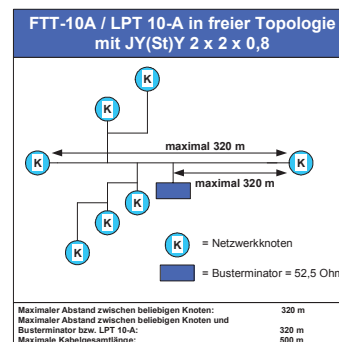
FTT-10A / LPT 10-A in freier Topologie mit JY(St)Y 2 x 2 x 0,8

K

K

maximal 320 m

K

K

maximal 320 m

K

K

K

K = Netzwerkknoten

= Busterminator = 52,5 Ohm

Maximaler Abstand zwischen beliebigen Knoten: 320 m
Maximaler Abstand zwischen beliebigen Knoten und Busterminator bzw. LPT 10-A: 320 m
Maximale Kabelgesamtlänge: 500 m